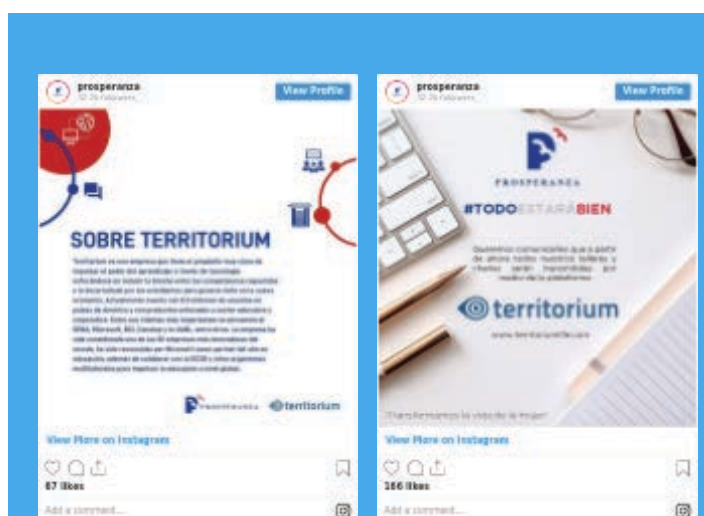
prosperanza
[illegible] followers
View Profile

SOBRE TERRITORIUM

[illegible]

PROSPERANZA
territorium

View More on Instagram

87 likes

Add a comment...

prosperanza
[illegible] followers
View Profile

PROSPERANZA

#TODOESTARÁBIEN

Queremos comunicarles que a partir de ahora todos nuestros boletines y charlas serán transmitidas por medio de la plataforma:

territorium

www.territoriumlife.com

Transformamos la vida de la mujer

View More on Instagram

266 likes

Add a comment...